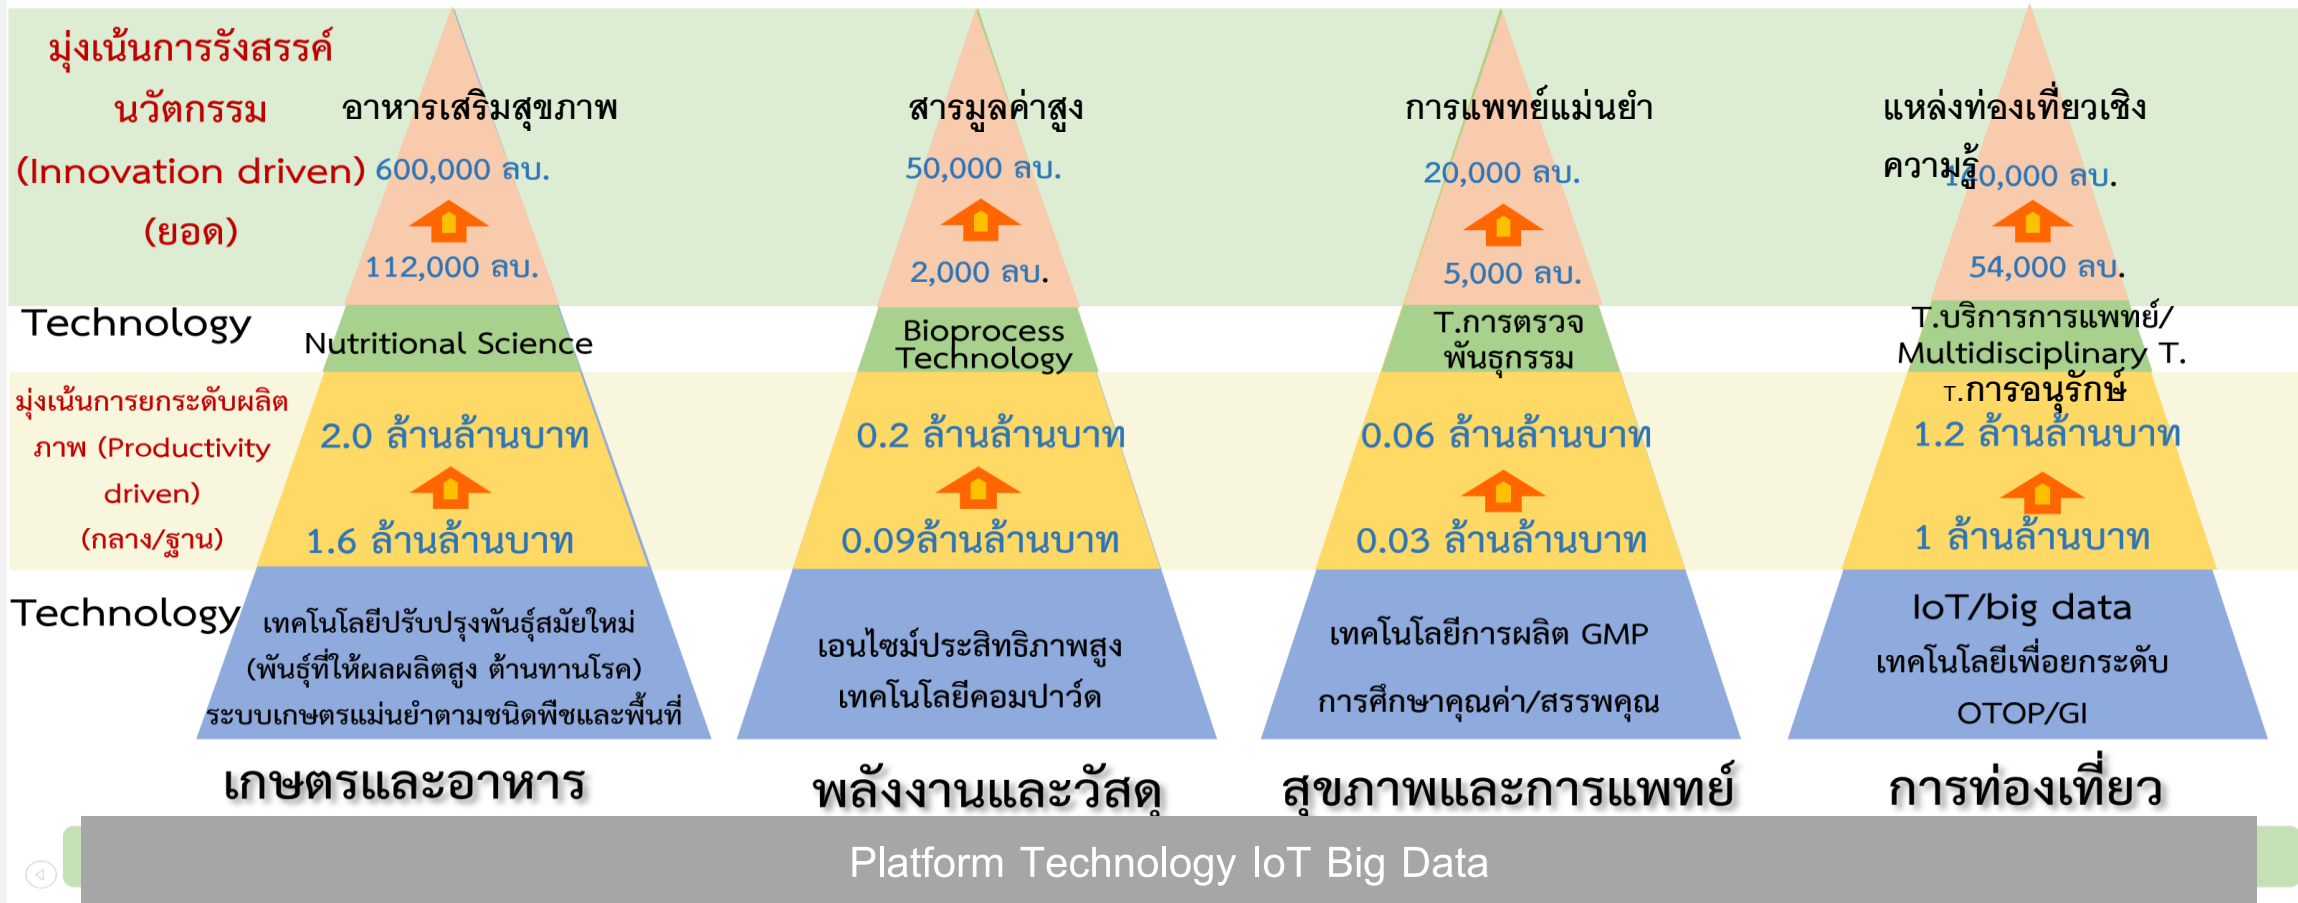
มุ่งเน้นการรังสรรค์นวัตกรรม (Innovation driven) (ยอด)

อาหารเสริมสุขภาพ
600,000 ลบ.
112,000 ลบ.

สารมูลค่าสูง
50,000 ลบ.
2,000 ลบ.

การแพทย์แม่นยำ
20,000 ลบ.
5,000 ลบ.

แหล่งท่องเที่ยวเชิงความรู้
1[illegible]0,000 ลบ.
54,000 ลบ.

Technology

Nutritional Science

Bioprocess Technology

T.การตรวจพันธุกรรม

T.บริการการแพทย์/ Multidisciplinary T. T.การอนุรักษ์

มุ่งเน้นการยกระดับผลิตภาพ (Productivity driven) (กลาง/ฐาน)

2.0 ล้านล้านบาท
1.6 ล้านล้านบาท

0.2 ล้านล้านบาท
0.09ล้านล้านบาท

0.06 ล้านล้านบาท
0.03 ล้านล้านบาท

1.2 ล้านล้านบาท
1 ล้านล้านบาท

Technology

เทคโนโลยีปรับปรุงพันธุ์สมัยใหม่ (พันธุ์ที่ให้ผลผลิตสูง ต้านทานโรค) ระบบเกษตรแม่นยำตามชนิดพืชและพื้นที่

เอนไซม์ประสิทธิภาพสูง เทคโนโลยีคอมปาว์ด

เทคโนโลยีการผลิต GMP การศึกษาคุณค่า/สรรพคุณ

IoT/big data เทคโนโลยีเพื่อยกระดับ OTOP/GI

เกษตรและอาหาร

พลังงานและวัสดุ

สุขภาพและการแพทย์

การท่องเที่ยว

Platform Technology IoT Big Data